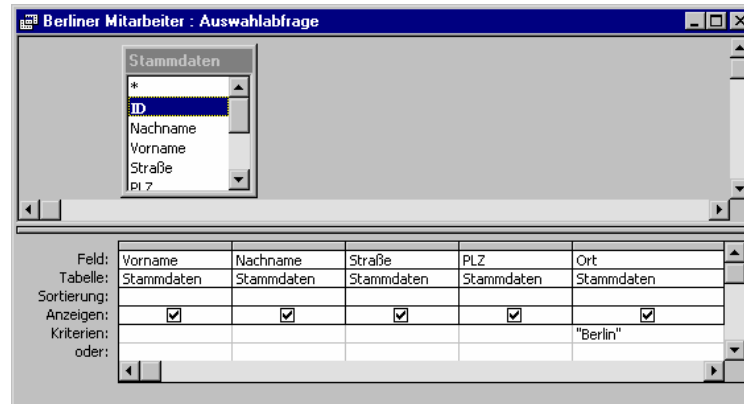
Berliner Mitarbeiter : Auswahlabfrage

Stammdaten
*
ID
Nachname
Vorname
Straße
PLZ

| | | | | | |
|---|---|---|---|---|---|
| Feld: | Vorname | Nachname | Straße | PLZ | Ort |
| Tabelle: | Stammdaten | Stammdaten | Stammdaten | Stammdaten | Stammdaten |
| Sortierung: | | | | | |
| Anzeigen: | ☑ | ☑ | ☑ | ☑ | ☑ |
| Kriterien: | | | | | "Berlin" |
| oder: | | | | | |